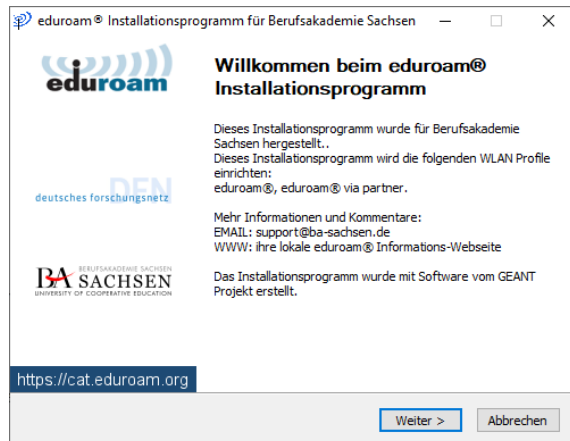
eduroam® Installationsprogramm für Berufsakademie Sachsen

eduroam

Willkommen beim eduroam® Installationsprogramm

Dieses Installationsprogramm wurde für Berufsakademie Sachsen hergestellt..
Dieses Installationsprogramm wird die folgenden WLAN Profile einrichten:
eduroam®, eduroam® via partner.

DFN
deutsches forschungsnetz

Mehr Informationen und Kommentare:
EMAIL: support@ba-sachsen.de
WWW: ihre lokale eduroam® Informations-Webseite

BERUFSAKADEMIE SACHSEN
BA SACHSEN
UNIVERSITY OF COOPERATIVE EDUCATION

Das Installationsprogramm wurde mit Software vom GEANT Projekt erstellt.

https://cat.eduroam.org

Weiter >
Abbrechen